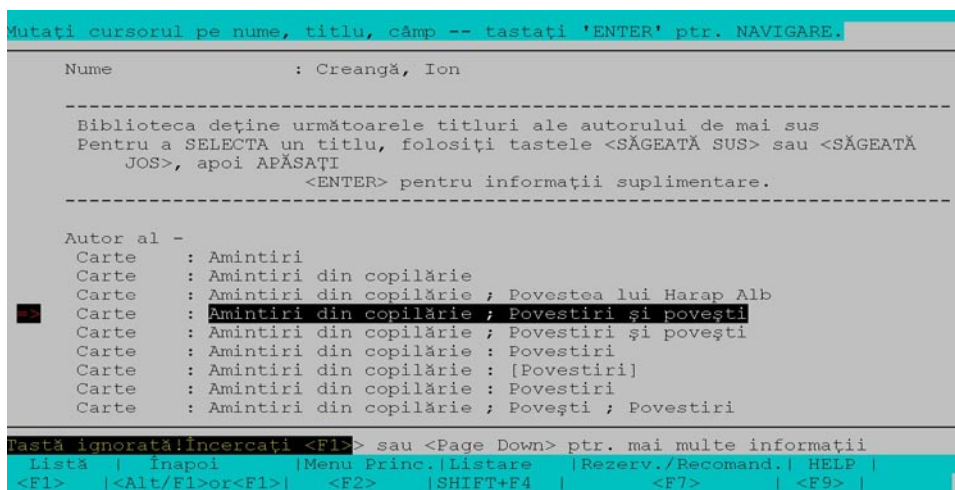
Mutaţi cursorul pe nume, titlu, câmp -- tastaţi 'ENTER' ptr. NAVIGARE.

Nume : Creangă, Ion

-------------------------------------------------------------------------

Biblioteca deţine următoarele titluri ale autorului de mai sus
Pentru a SELECTA un titlu, folosiţi tastele <SĂGEATĂ SUS> sau <SĂGEATĂ JOS>, apoi APĂSAŢI
<ENTER> pentru informaţii suplimentare.

-------------------------------------------------------------------------

Autor al -
Carte : Amintiri
Carte : Amintiri din copilărie
Carte : Amintiri din copilărie ; Povestea lui Harap Alb
=> Carte : Amintiri din copilărie ; Povestiri şi poveşti
Carte : Amintiri din copilărie ; Povestiri şi poveşti
Carte : Amintiri din copilărie : Povestiri
Carte : Amintiri din copilărie : [Povestiri]
Carte : Amintiri din copilărie : Povestiri
Carte : Amintiri din copilărie ; Poveşti ; Povestiri

Tastă ignorată!Încercaţi <F1> sau <Page Down> ptr. mai multe informaţii

| Listă | Înapoi | Menu Princ. | Listare | Rezerv./Recomand. | HELP |
|---|---|---|---|---|---|
| <F1> | <Alt/F1>or<F1> | <F2> | SHIFT+F4 | <F7> | <F9> |